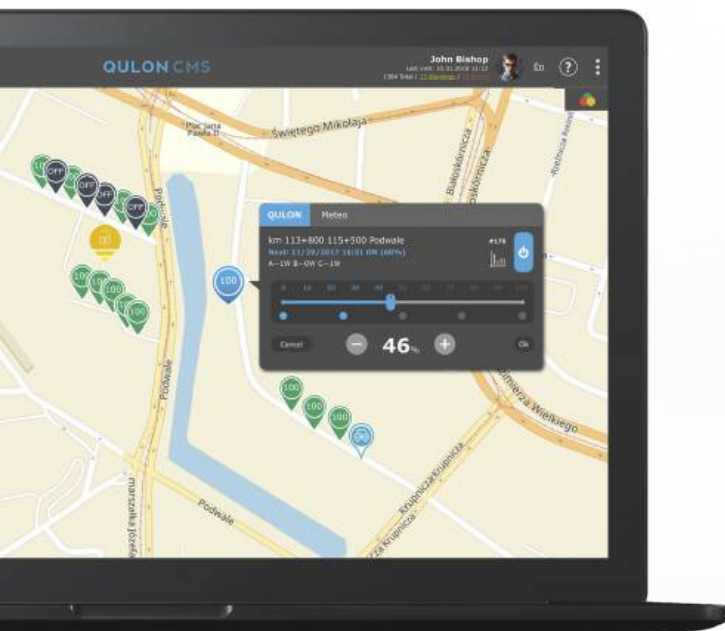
QULON CMS

John Bishop
Last visit: 16.01.2018 12:12
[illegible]

En

?

Placzana Pawła II

Świętego Mikołaja

Białoskórnicza

Podwale

Kazimierza Wielkiego

Krupnicza

Podwale

marszałka Józefa

OFF OFF OFF OFF OFF

100 100 100 100 100 100 100 100 100 100 100

QULON Meteo

km 113+800 115+500 Podwale
Next: 11/29/2017 18:31 ON (60%)
A—1W B—0W C—1W

#178

0 10 20 30 40 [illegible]

Cancel

46%

Ok